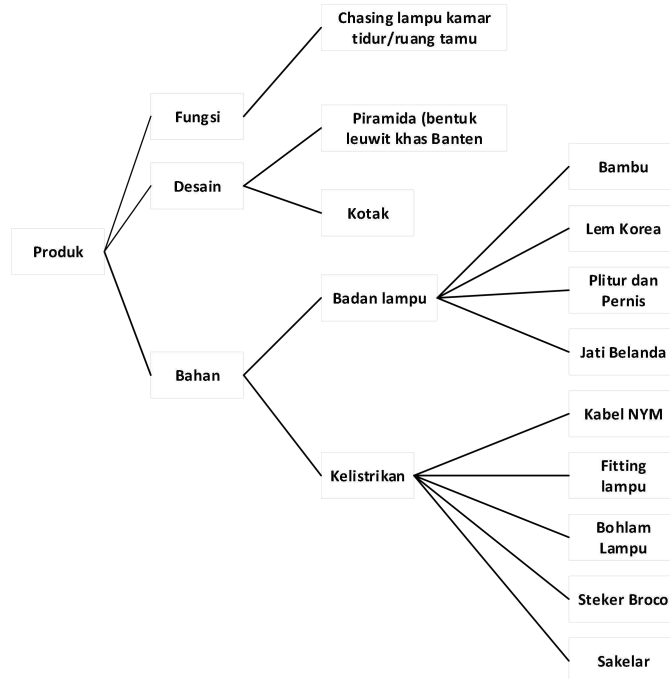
Produk

Fungsi

Chasing lampu kamar tidur/ruang tamu

Desain

Piramida (bentuk leuwit khas Banten

Kotak

Bahan

Badan lampu

Bambu

Lem Korea

Plitur dan Pernis

Jati Belanda

Kelistrikan

Kabel NYM

Fitting lampu

Bohlam Lampu

Steker Broco

Sakelar